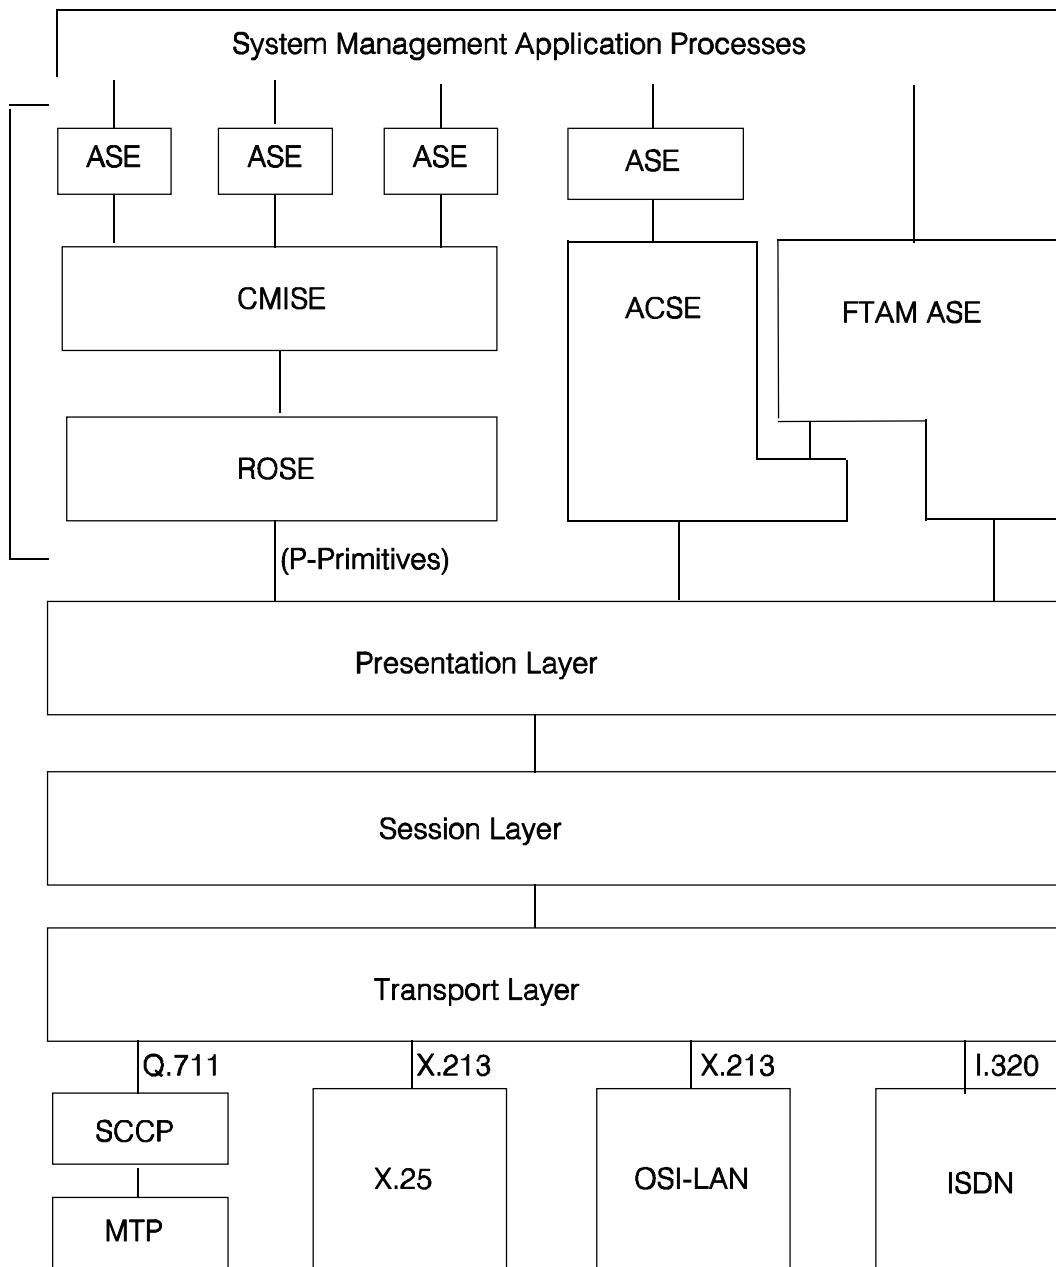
System Management Application Processes

ASE

ASE

ASE

ASE

CMISE

ACSE

FTAM ASE

ROSE

(P-Primitives)

Presentation Layer

Session Layer

Transport Layer

Q.711

X.213

X.213

I.320

SCCP

MTP

X.25

OSI-LAN

ISDN